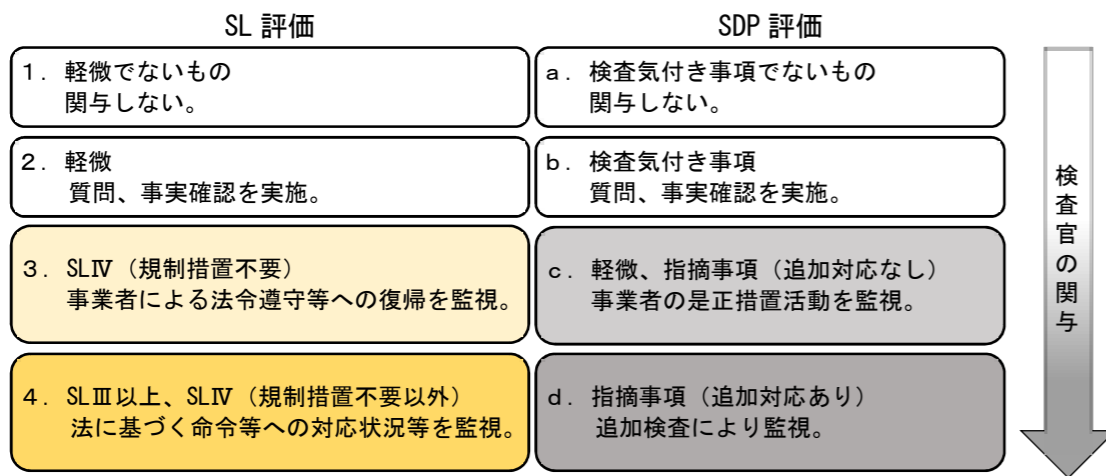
SL 評価

１．軽微でないもの
関与しない。

２．軽微
質問、事実確認を実施。

３．SLⅣ（規制措置不要）
事業者による法令遵守等への復帰を監視。

４．SLⅢ以上、SLⅣ（規制措置不要以外）
法に基づく命令等への対応状況等を監視。

SDP 評価

a．検査気付き事項でないもの
関与しない。

b．検査気付き事項
質問、事実確認を実施。

c．軽微、指摘事項（追加対応なし）
事業者の是正措置活動を監視。

d．指摘事項（追加対応あり）
追加検査により監視。

検査官の関与